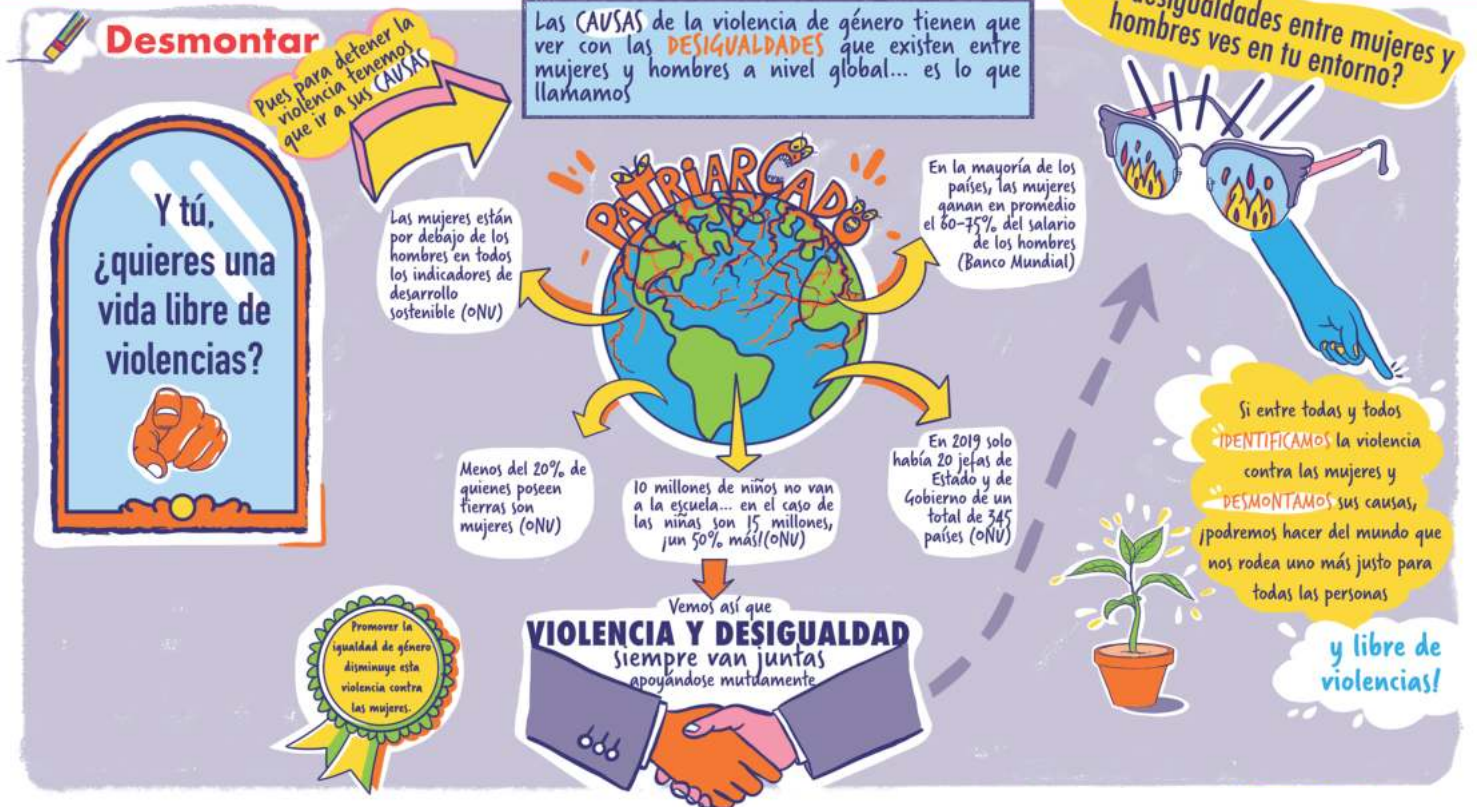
Desmontar

Pues para detener la violencia tenemos que ir a sus CAUSAS

Las CAUSAS de la violencia de género tienen que ver con las DESIGUALDADES que existen entre mujeres y hombres a nivel global... es lo que llamamos

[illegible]desigualdades entre mujeres y hombres ves en tu entorno?

Y tú, ¿quieres una vida libre de violencias?

PATRIARCADO

Las mujeres están por debajo de todos los hombres en todos los indicadores de desarrollo sostenible (ONU)

En la mayoría de los países, las mujeres ganan en promedio el 60-75% del salario de los hombres (Banco Mundial)

Menos del 20% de quienes poseen tierras son mujeres (ONU)

10 millones de niños no van a la escuela... en el caso de las niñas son 15 millones, ¡un 50% más!(ONU)

En 2019 solo había 20 jefas de Estado y de Gobierno de un total de 345 países (ONU)

Si entre todas y todos IDENTIFICAMOS la violencia contra las mujeres y DESMONTAMOS sus causas, ¡podremos hacer del mundo que nos rodea uno más justo para todas las personas

y libre de violencias!

Promover la igualdad de género disminuye esta violencia contra las mujeres.

Vemos así que
VIOLENCIA Y DESIGUALDAD
siempre van juntas
apoyándose mutuamente